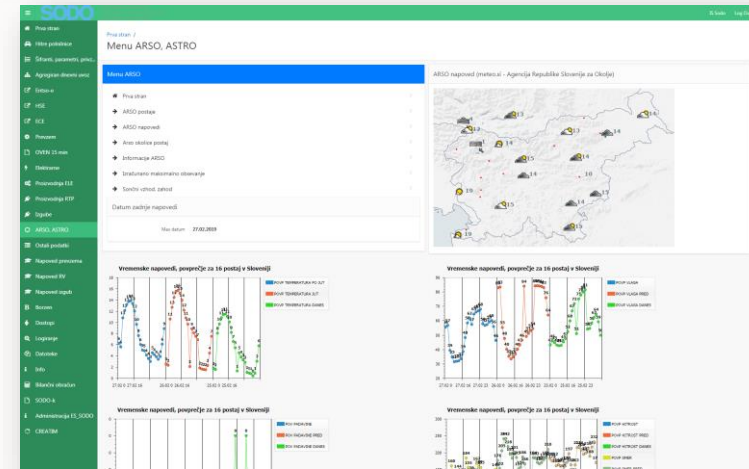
SODO

Prva stran
Hitro poizvedovanje
Šifranti, parametri, prist...
Agregirani dnevni ovoz
Dobava
HSE
ECE
Prenosno
OVEN 15 min
Elektrarne
Proizvodnja ELE
Proizvodnja RTP
Izgube
ARSO, ASTRO
Ostali podatki
Napoved prenosnega
Napoved RV
Napoved izgub
Bozzen
Dostopi
Logiranje
Datoteke
Info
Bilančni obračun
SODO a
Administracija ES_SODO
CREATIM

Prva stran /
Menu ARSO, ASTRO

Menu ARSO
Prva stran
ARSO postaje
ARSO napovedi
Arso okolice postaj
Informacije ARSO
Izračunano maksimalno obsevanje
Sončni vzhod, zahod

Datum zadnje napovedi
Max datum 27.02.2019

ARSO napovedi (meteo.si - Agencija Republike Slovenije za Okolje)

13 14 14 12 14 15 16 10 13 15 19 13

Vremenske napovedi, povprečje za 16 postaj v Sloveniji
POVP TEMPERATURA PO SLT
POVP TEMPERATURA SLT
POVP TEMPERATURA DANES

Vremenske napovedi, povprečje za 16 postaj v Sloveniji
POVP VLAGA
POVP VLAGA PRED
POVP VLAGA DANES

Vremenske napovedi, povprečje za 16 postaj v Sloveniji
POV PADAVINE
POV PADAVINE PRED
POV PADAVINE DANES

Vremenske napovedi, povprečje za 16 postaj v Sloveniji
POVP VETROST
POVP VETROST PRED
POVP VETROST DANES
POVP SMER